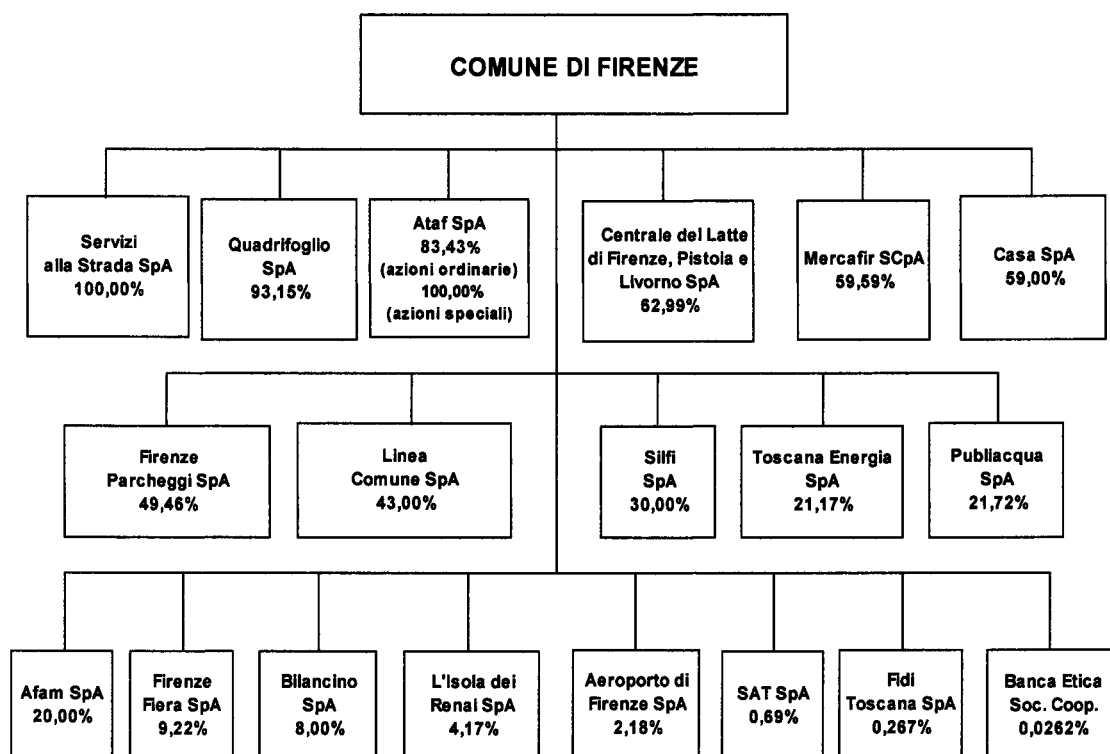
COMUNE DI FIRENZE

Servizi alla Strada SpA 100,00%

Quadrifoglio SpA 93,15%

Ataf SpA 83,43% (azioni ordinarie) 100,00% (azioni speciali)

Centrale del Latte di Firenze, Pistoia e Livorno SpA 62,99%

Mercafir SCpA 59,59%

Casa SpA 59,00%

Firenze Parcheggi SpA 49,46%

Linea Comune SpA 43,00%

Silfi SpA 30,00%

Toscana Energia SpA 21,17%

Publiacqua SpA 21,72%

Afam SpA 20,00%

Firenze Fiera SpA 9,22%

Bilancino SpA 8,00%

L'Isola dei Renai SpA 4,17%

Aeroporto di Firenze SpA 2,18%

SAT SpA 0,69%

Fidi Toscana SpA 0,267%

Banca Etica Soc. Coop. 0,0262%